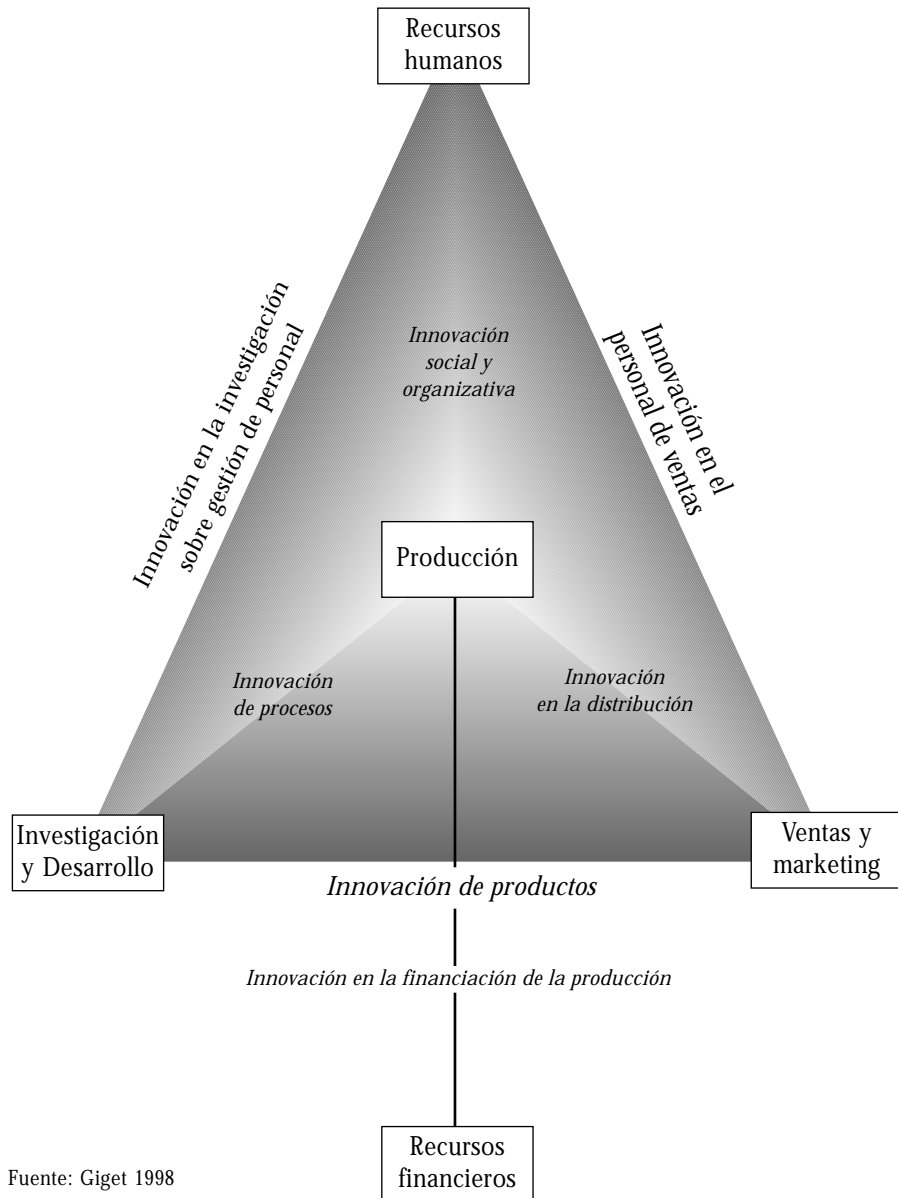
Recursos humanos

Innovación en la investigación sobre gestión de personal

Innovación social y organizativa

Innovación en el personal de ventas

Producción

Innovación de procesos

Innovación en la distribución

Investigación y Desarrollo

Ventas y marketing

Innovación de productos

Innovación en la financiación de la producción

Fuente: Giget 1998

Recursos financieros